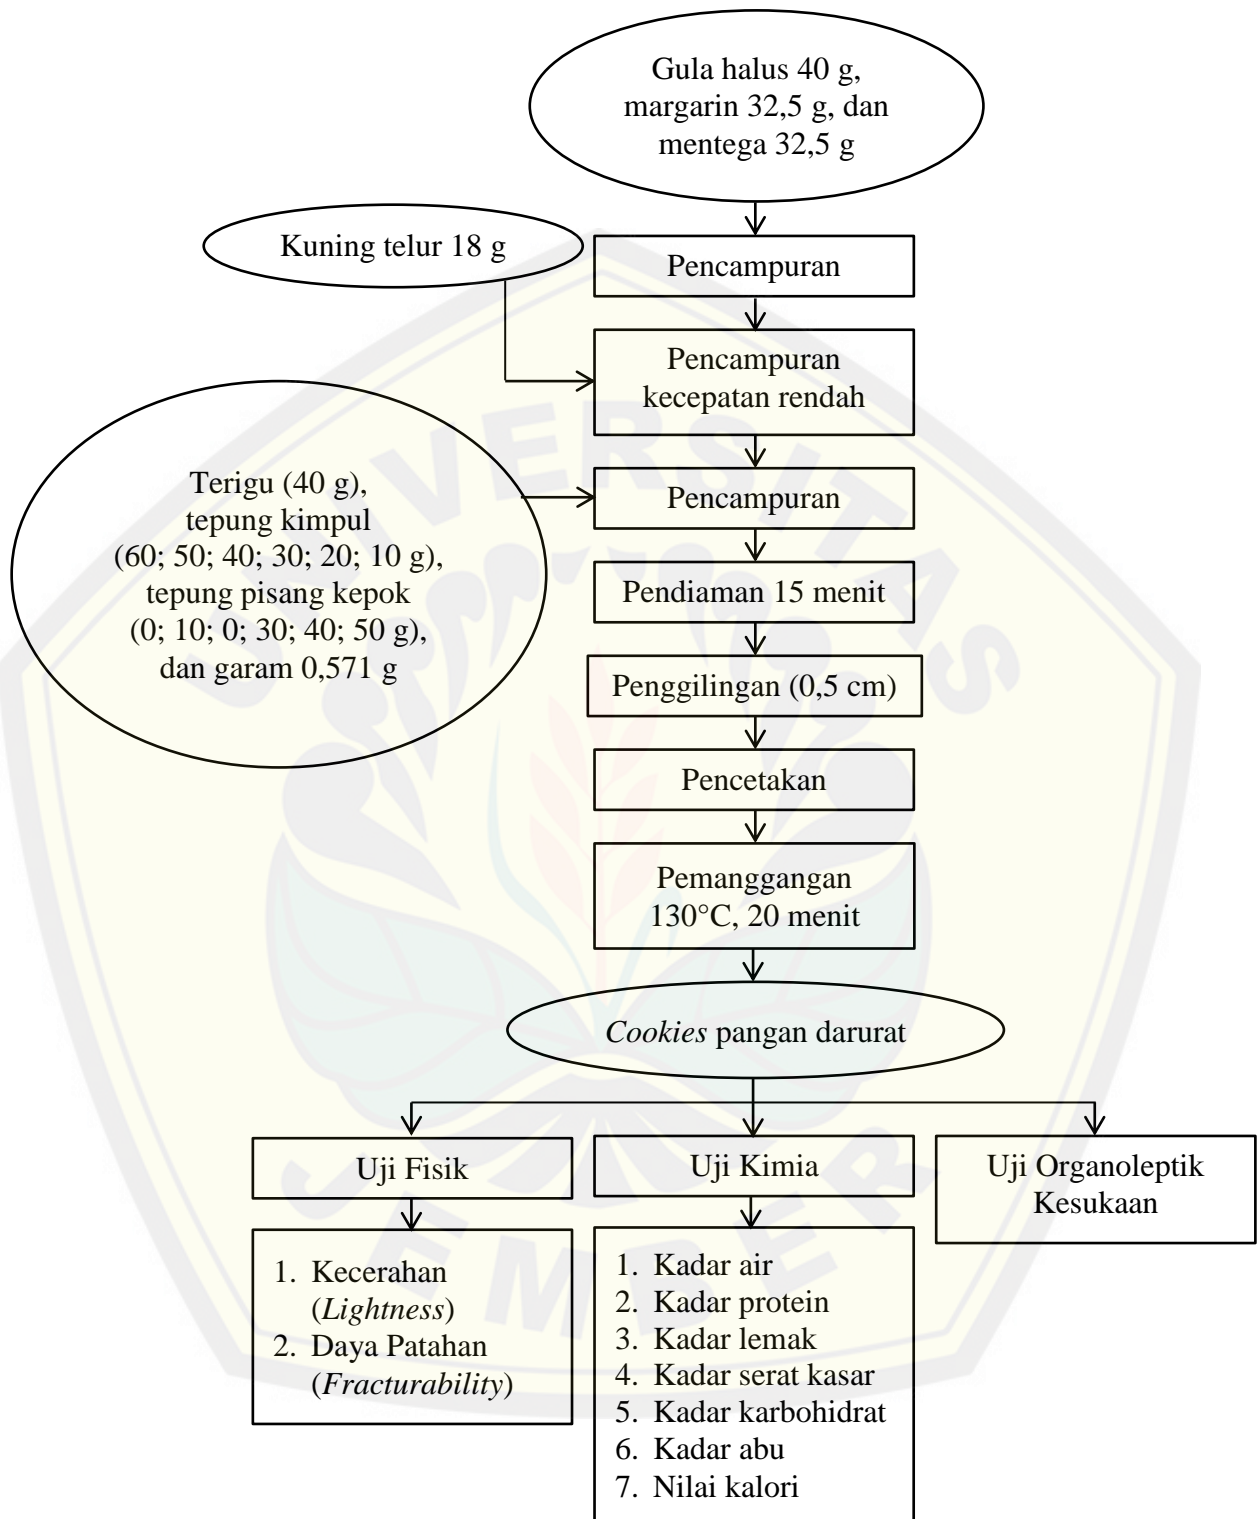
Gula halus 40 g, margarin 32,5 g, dan mentega 32,5 g

Kuning telur 18 g

Pencampuran

Pencampuran kecepatan rendah

Terigu (40 g), tepung kimpul (60; 50; 40; 30; 20; 10 g), tepung pisang kepok (0; 10; 0; 30; 40; 50 g), dan garam 0,571 g

Pencampuran

Pendiaman 15 menit

Penggilingan (0,5 cm)

Pencetakan

Pemanggangan 130°C, 20 menit

*Cookies* pangan darurat

Uji Fisik

Uji Kimia

Uji Organoleptik Kesukaan

1. Kecerahan (*Lightness*)
2. Daya Patahan (*Fracturability*)

1. Kadar air
2. Kadar protein
3. Kadar lemak
4. Kadar serat kasar
5. Kadar karbohidrat
6. Kadar abu
7. Nilai kalori